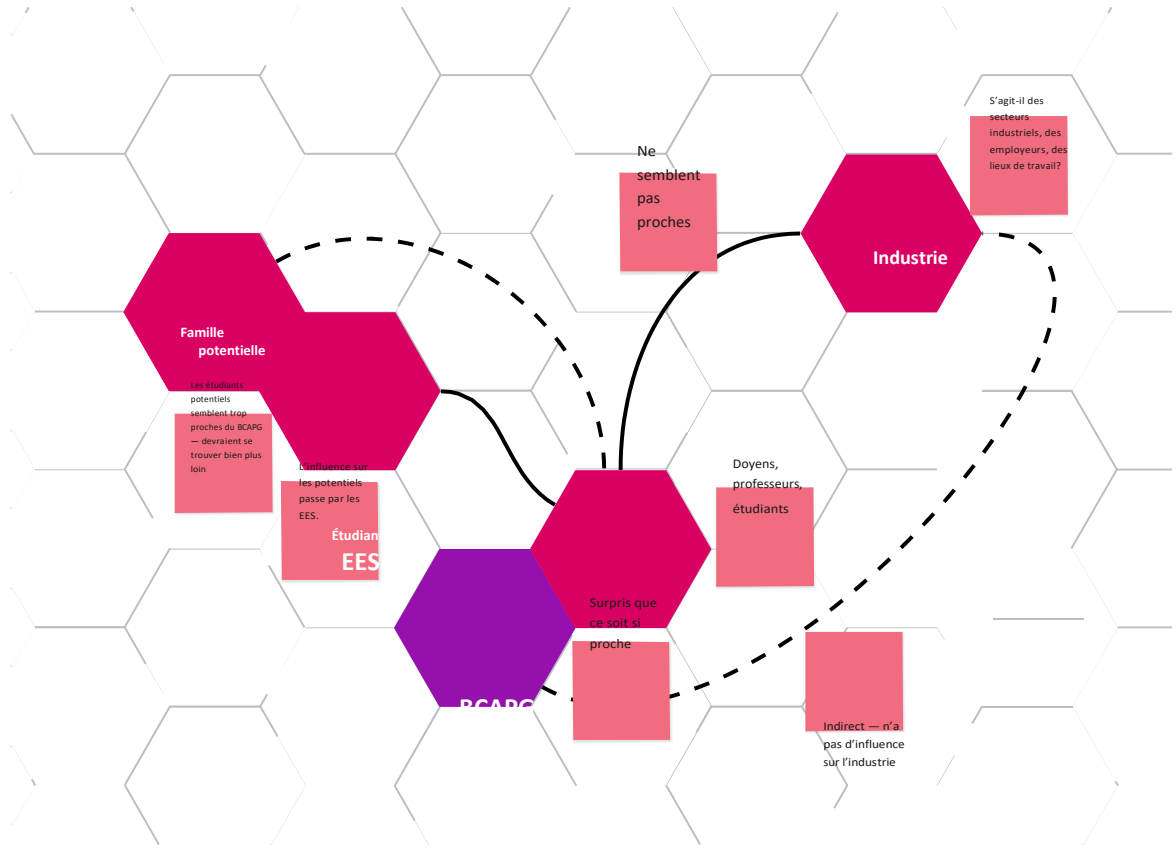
S'agit-il des secteurs industriels, des employeurs, des lieux de travail?

Ne semblent pas proches

Industrie

Famille potentielle

Les étudiants potentiels semblent trop proches du BCAPG — devraient se trouver bien plus loin

L'influence sur les potentiels passe par les EES.

Étudian

EES

Doyens, professeurs, étudiants

Surpris que ce soit si proche

BCAPG

Indirect — n'a pas d'influence sur l'industrie